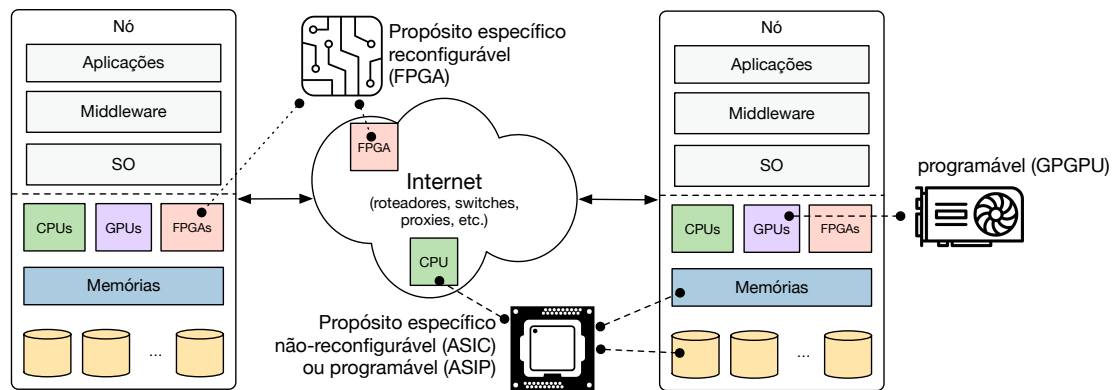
Nó

Aplicações

Middleware

SO

CPUs

GPUs

FPGAs

Memórias

...

Propósito específico reconfigurável (FPGA)

FPGA

Internet
(roteadores, switches, proxies, etc.)

CPU

Propósito específico não-reconfigurável (ASIC) ou programável (ASIP)

Nó

Aplicações

Middleware

SO

programável (GPGPU)

CPUs

GPUs

FPGAs

Memórias

...